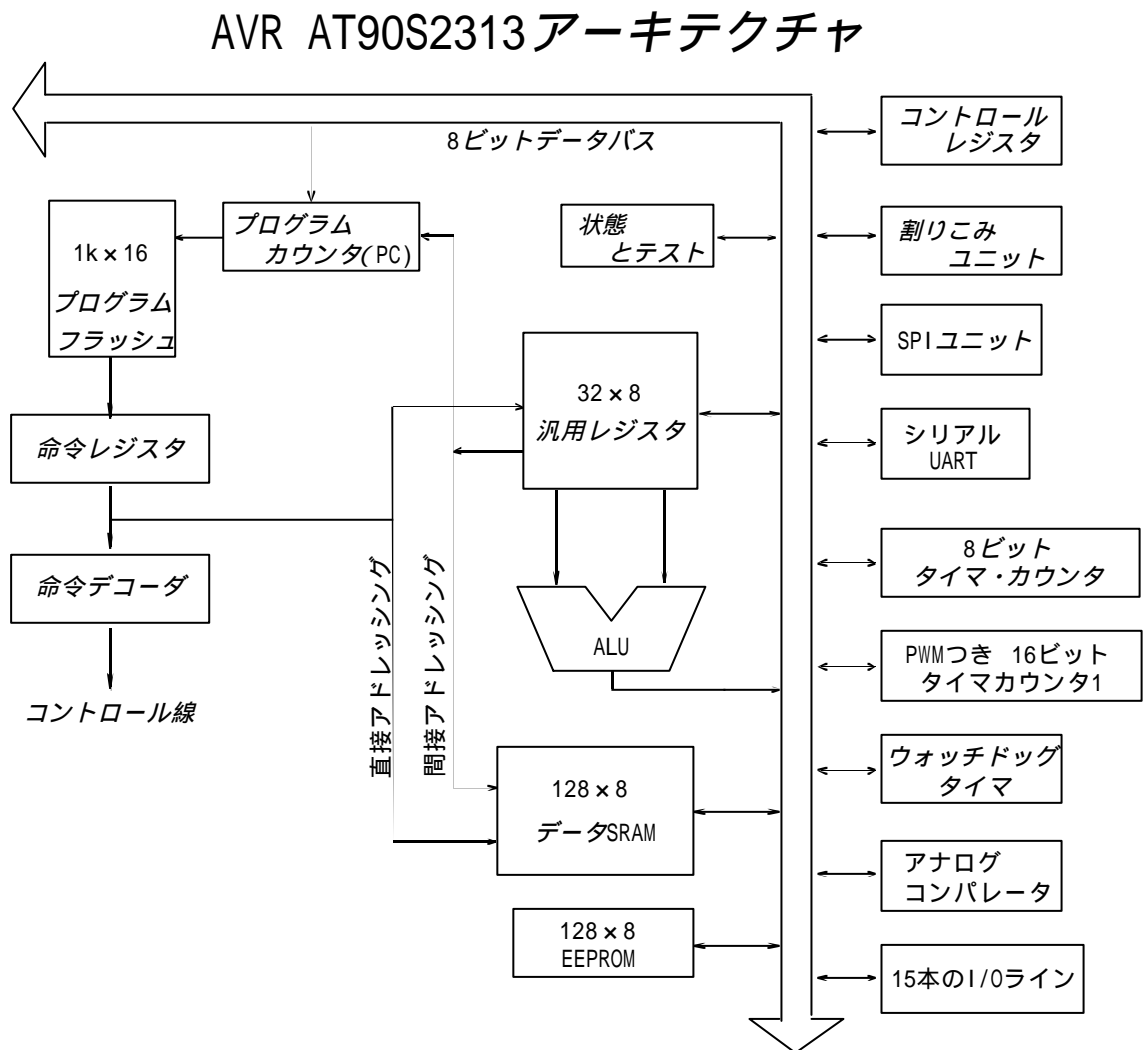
AVR AT90S2313アーキテクチャ

8ビットデータバス

プログラム カウンタ(PC)

1k×16 プログラム フラッシュ

状態 とテスト

32×8 汎用レジスタ

命令レジスタ

命令デコーダ

コントロール線

直接アドレッシング

間接アドレッシング

ALU

128×8 データSRAM

128×8 EEPROM

コントロール レジスタ

割りこみ ユニット

SPIユニット

シリアル UART

8ビット タイマ・カウンタ

PWMつき 16ビット タイマカウンタ1

ウォッチドッグ タイマ

アナログ コンパレータ

15本のI/Oライン